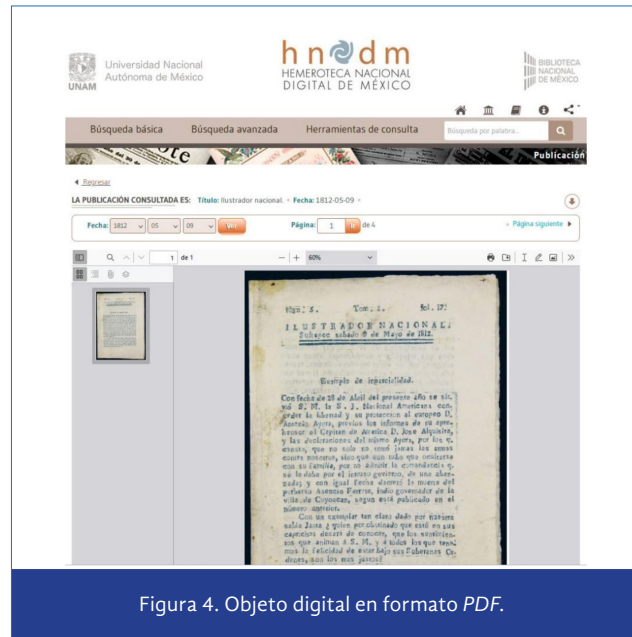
UNAM Universidad Nacional Autónoma de México

hndm HEMEROTECA NACIONAL DIGITAL DE MÉXICO

BIBLIOTECA NACIONAL DE MÉXICO

Búsqueda básica Búsqueda avanzada Herramientas de consulta Búsqueda por palabra...

Publicación

◄ Regresar

LA PUBLICACIÓN CONSULTADA ES: Título: Ilustrador nacional. • Fecha: 1812-05-09 •

Fecha: 1812 05 09 Ver Página: 1 Ir de 4 » Página siguiente ►

1 de 1 — + 60%

Núm. 3. Tom. I. fol. 17.

ILUSTRADOR NACIONAL. Sultepec sabado 9 de Mayo de 1812.

Exemplo de insensibilidad.

Con fecha de 28 de Abril del presente año se sirvió S. M. la S. J. Nacional Americana conceder la libertad y su proteccion al europeo D. Ascencio Ayora, previos los informes de su aprehensor el Capitan de Arcabuz D. Jose Alquisira, y las declaraciones del mismo Ayora, por los quales constó, que no solo no tomó jamas las armas contra nosotros, sino que con todo que contaran con su familia, por no admitir la comandancia que se le daba por el intruso govierno, de una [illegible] zada; y con igual fecha decretó la misma del perfuerto Ascencio Fuertes, indio governador de la villa de Coyoacan, segun está publicado en el número anterior.

Con un exemplar tan claro dado por nuestra sabia Junta ¿ quien por obstinado que esté en sus caprichos dexará de conocer, que los sentimientos que animan á S. M., y á todos los que tenemos la felicidad de estar bajo sus Soberanas Ordenes, son los mas justos?

Figura 4. Objeto digital en formato PDF.